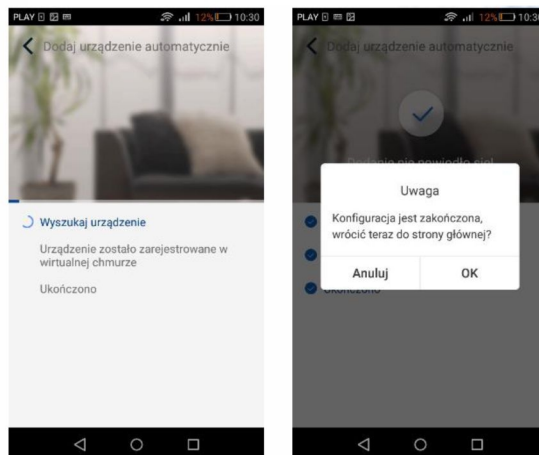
PLAY 12% 10:30

Dodaj urządzenie automatycznie

Wyszukaj urządzenie

Urządzenie zostało zarejestrowane w wirtualnej chmurze

Ukończono

PLAY 12% 10:30

Dodaj urządzenie automatycznie

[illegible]

Uwaga

Konfiguracja jest zakończona, wrócić teraz do strony głównej?

Anuluj

OK

Ukończono